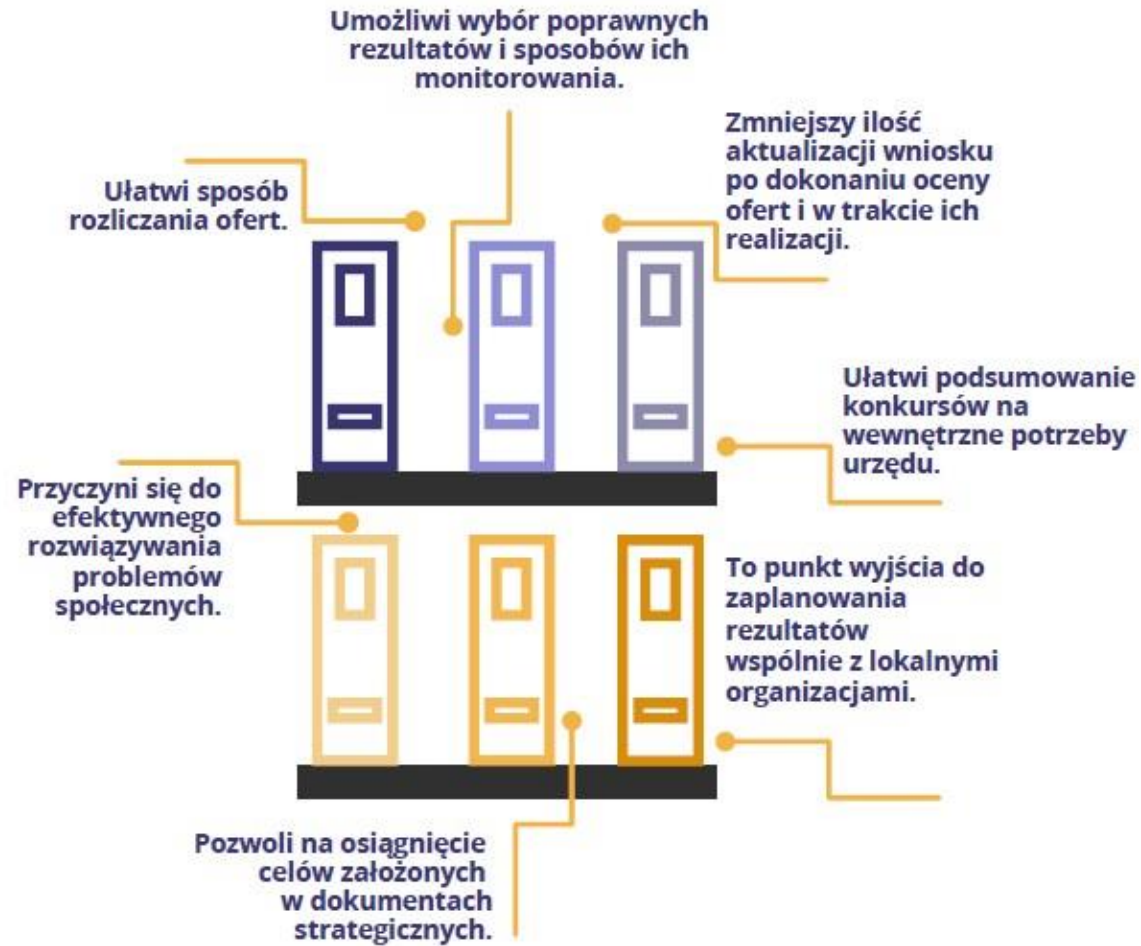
Umożliwi wybór poprawnych rezultatów i sposobów ich monitorowania.

Ułatwi sposób rozliczania ofert.

Zmniejszy ilość aktualizacji wniosku po dokonaniu oceny ofert i w trakcie ich realizacji.

Ułatwi podsumowanie konkursów na wewnętrzne potrzeby urzędu.

Przyczyni się do efektywnego rozwiązywania problemów społecznych.

To punkt wyjścia do zaplanowania rezultatów wspólnie z lokalnymi organizacjami.

Pozwoli na osiągnięcie celów założonych w dokumentach strategicznych.